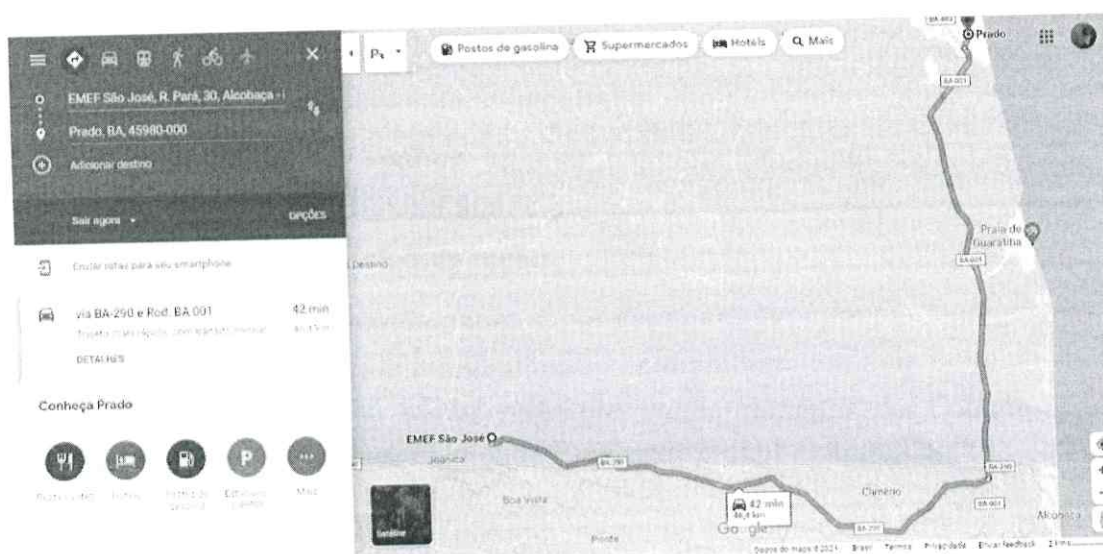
EMEF São José, R. Pará, 30, Alcobaça - I

Prado, BA, 45980-000

Adicionar destino

Sair agora

OPÇÕES

Enviar rotas para seu smartphone

via BA-290 e Rod. BA 001

42 min

Trajeto mais rápido, com trânsito normal

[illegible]

DETALHES

Conheça Prado

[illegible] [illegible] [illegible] Estaciona­mentos Mais

Postos de gasolina

Supermercados

Hotéis

Mais

Prado

BA-001

Praia de Guaratiba

BA-001

Destino

EMEF São José

BA-290

Boa Vista

42 min

40,4 km

Google

BA-290

BA-290

BA-001

Alcobaça

Satélite

Dados do mapa ©2021 Brasil Termos Privacidade Enviar feedback 2 km